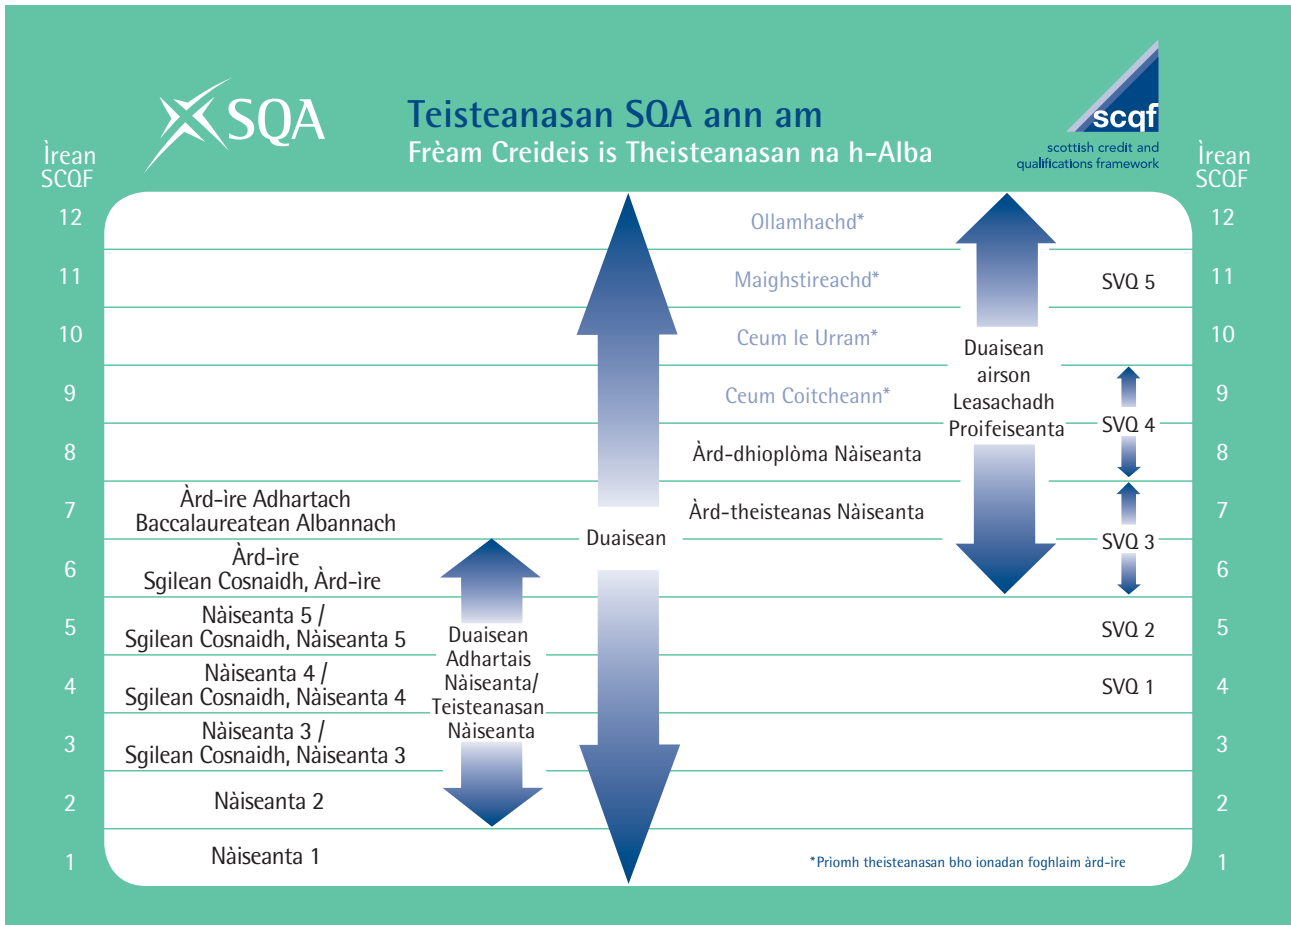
SQA

Teisteanasan SQA ann am
Frèam Creideis is Theisteanasan na h-Alba

scqf
scottish credit and qualifications framework

Ìrean SCQF

Ìrean SCQF

| Ìrean SCQF | | | | | | Ìrean SCQF |
|---|---|---|---|---|---|---|
| 12 | | | | Ollamhachd* | | 12 |
| 11 | | | | Maighstireachd* | SVQ 5 | 11 |
| 10 | | | | Ceum le Urram* | | 10 |
| 9 | | | | Ceum Coitcheann* | | 9 |
| 8 | | | | Àrd-dhioplòma Nàiseanta | SVQ 4 | 8 |
| 7 | Àrd-ìre Adhartach Baccalaureatean Albannach | | | Àrd-theisteanas Nàiseanta | | 7 |
| 6 | Àrd-ìre Sgilean Cosnaidh, Àrd-ìre | | | | SVQ 3 | 6 |
| 5 | Nàiseanta 5 / Sgilean Cosnaidh, Nàiseanta 5 | | | | SVQ 2 | 5 |
| 4 | Nàiseanta 4 / Sgilean Cosnaidh, Nàiseanta 4 | | | | SVQ 1 | 4 |
| 3 | Nàiseanta 3 / Sgilean Cosnaidh, Nàiseanta 3 | | | | | 3 |
| 2 | Nàiseanta 2 | | | | | 2 |
| 1 | Nàiseanta 1 | | | | | 1 |

Duaisean

Duaisean Adhartais Nàiseanta/ Teisteanasan Nàiseanta

Duaisean airson Leasachadh Proifeiseanta

*Prìomh theisteanasan bho ionadan foghlaim àrd-ìre